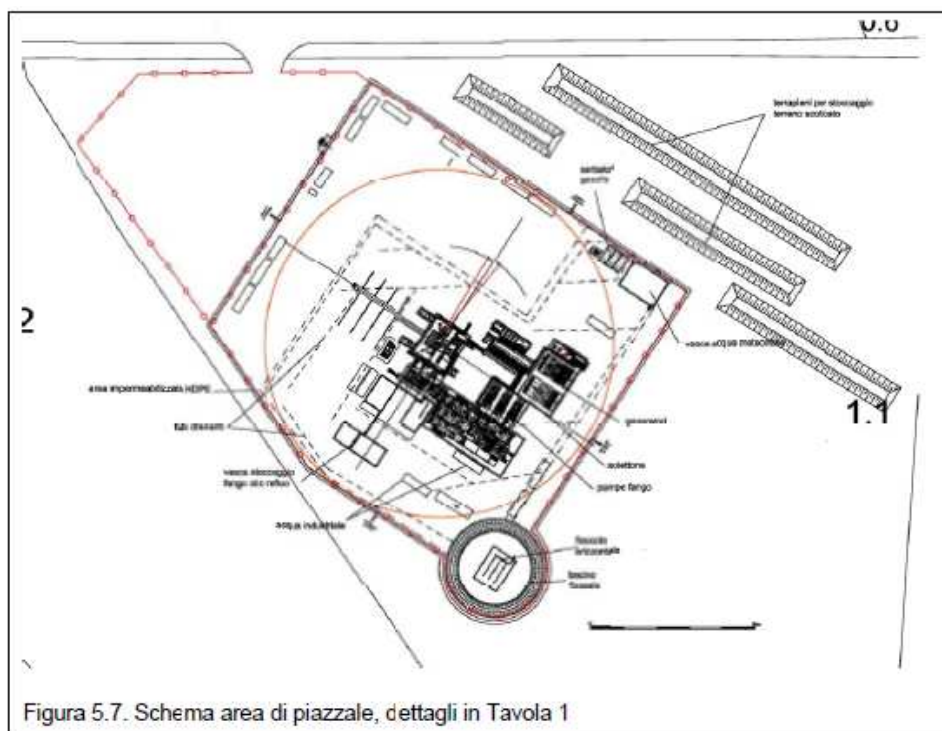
0.6

terrapieni per stoccaggio terreno scoticato

serbatoi gasolio

2

vasca acqua meteoriche

area impermeabilizzata HDPE

1.1

tubi drenanti

generatori

vasca stoccaggio fango e/o reflue

sollettore

pompe fango

acqua industriale

fiaccola orizzontale

bacino fiaccola

Figura 5.7. Schema area di piazzale, dettagli in Tavola 1